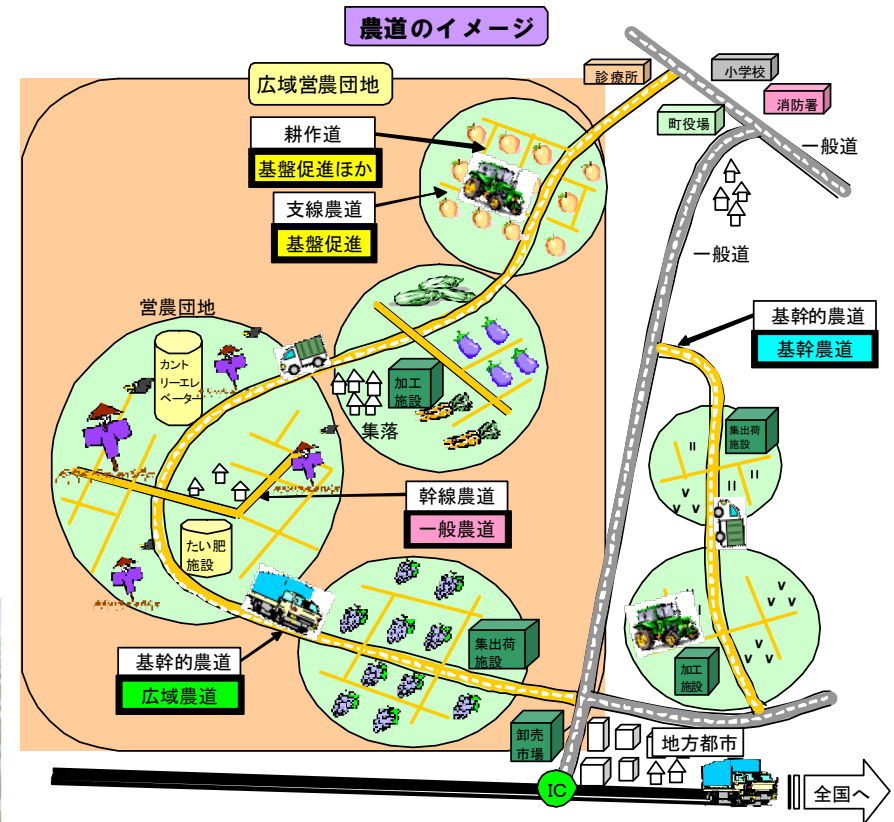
農道のイメージ

広域営農団地

診療所

小学校

消防署

町役場

一般道

耕作道
基盤促進ほか

支線農道
基盤促進

一般道

営農団地

カントリーエレベーター

加工施設

集落

基幹的農道
基幹農道

集出荷施設

幹線農道
一般農道

たい肥施設

集出荷施設

加工施設

基幹的農道
広域農道

卸売市場

地方都市

IC

全国へ